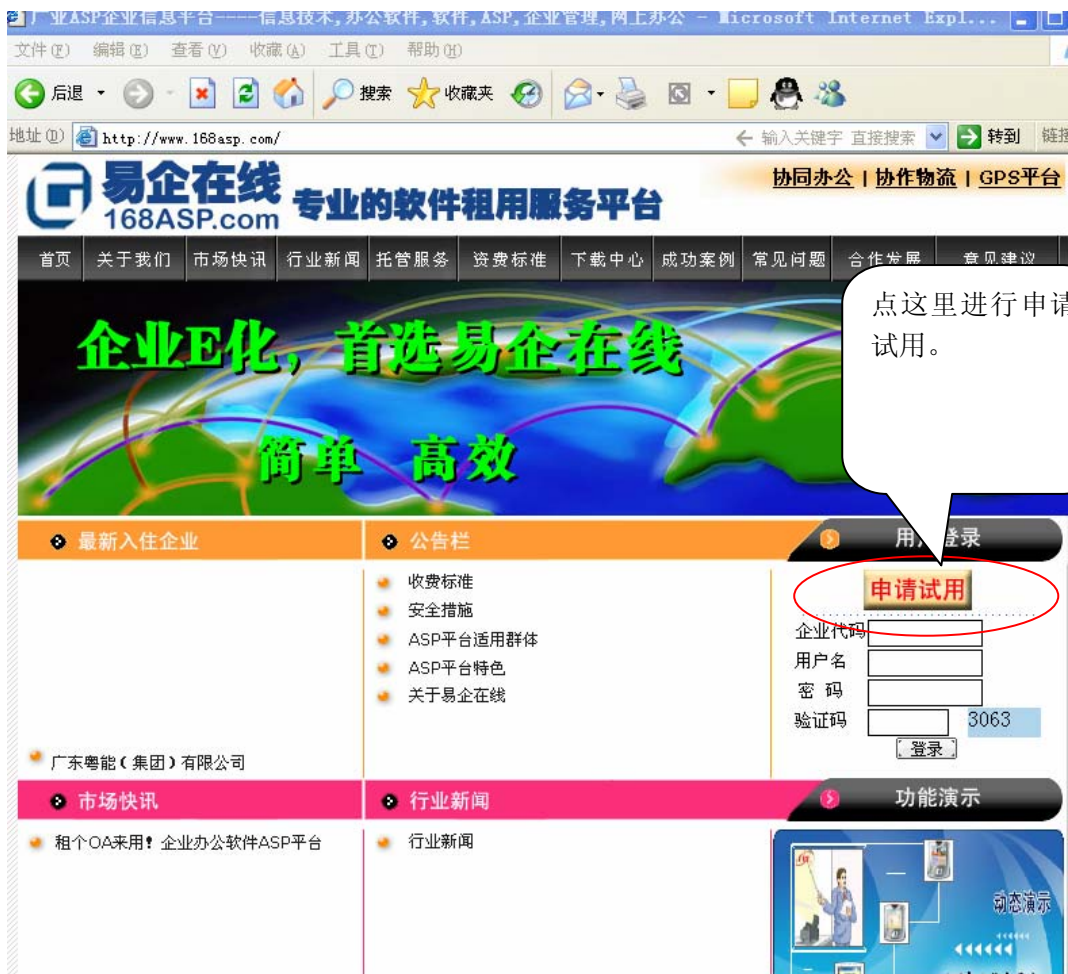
广业ASP企业信息平台-----信息技术,办公软件,软件,ASP,企业管理,网上办公 - Microsoft Internet Expl...

文件(F) 编辑(E) 查看(V) 收藏(A) 工具(T) 帮助(H)

后退 搜索 收藏夹

地址(D) http://www.168asp.com/ ← 输入关键字 直接搜索 转到 链接

易企在线 168ASP.com 专业的软件租用服务平台

协同办公 | 协作物流 | GPS平台

首页 关于我们 市场快讯 行业新闻 托管服务 资费标准 下载中心 成功案例 常见问题 合作发展 意见建议

企业E化，首选易企在线

简单 高效

点这里进行申请试用。

最新入住企业

公告栏

用户登录

收费标准
安全措施
ASP平台适用群体
ASP平台特色
关于易企在线

申请试用

企业代码
用户名
密 码
验证码 3063
登录

广东粤能(集团)有限公司

市场快讯

行业新闻

功能演示

租个OA来用！企业办公软件ASP平台

行业新闻

动态演示